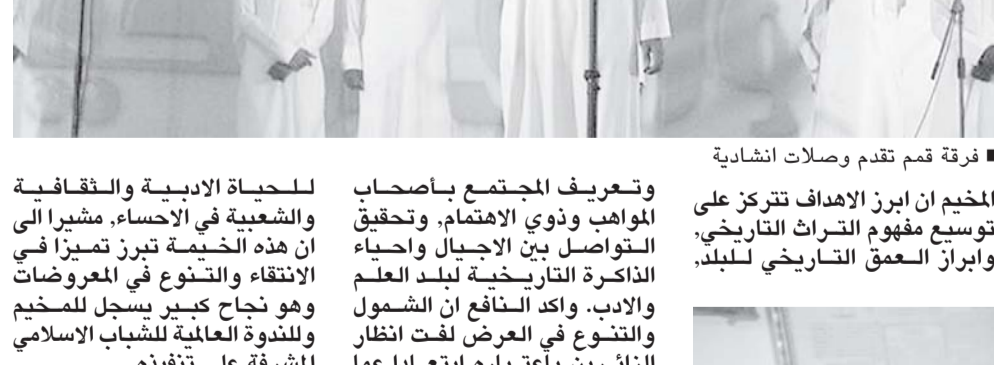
■ فرقة قمم تقدم وصلات انشادية

المخيم ان ابرز الاهداف تتركز على توسيع مفهوم التراث التاريخي، وابراز العمق التاريخي للبلد،

وتعريف المجتمع بأصحاب المواهب وذوي الاهتمام، وتحقيق التواصل بين الاجيال واحياء الذاكرة التاريخية لبلد العلم والادب. واكد النافع ان الشمول والتنوع في العرض لفت انظار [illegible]

للحياة الادبية والثقافية والشعبية في الاحساء، مشيرا الى ان هذه الخيمة تبرز تميزا في الانتقاء والتنوع في المعروضات وهو نجاح كبير يسجل للمخيم وللندوة العالمية للشباب الاسلامي المشرفة على تنفيذه